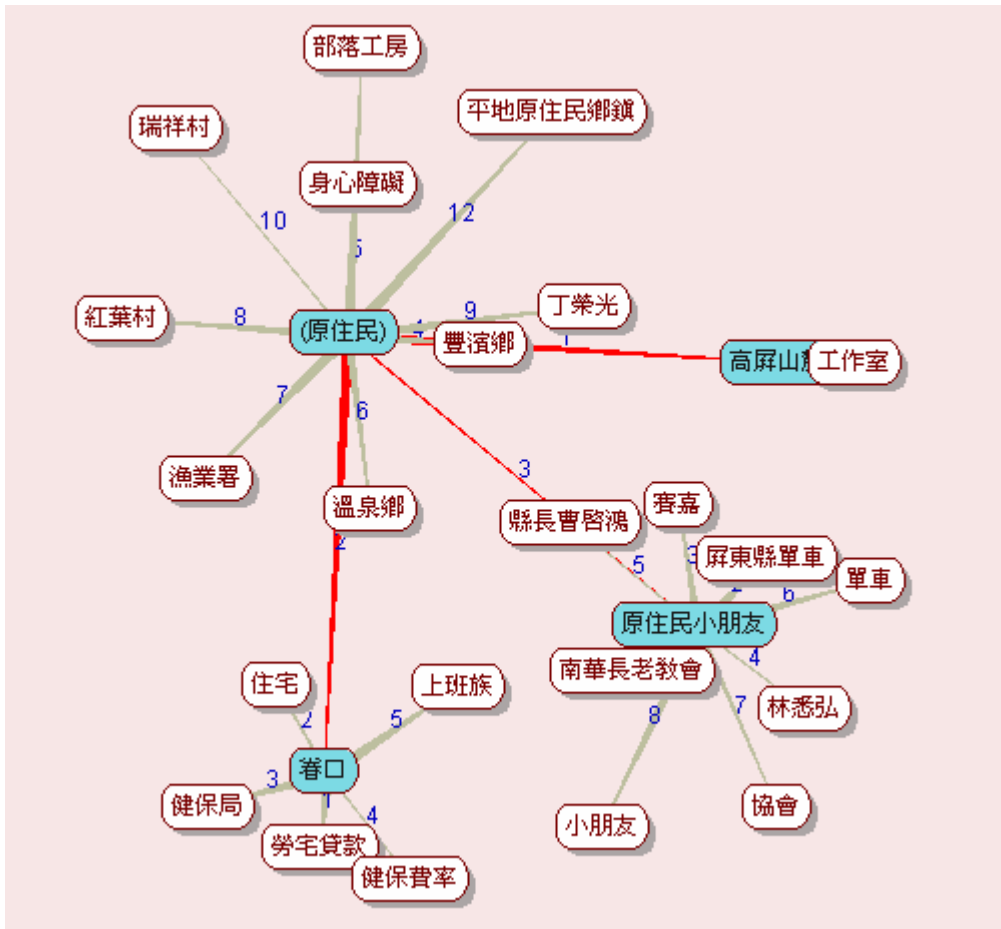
部落工房
瑞祥村
平地原住民鄉鎮
身心障礙
10
12
5
紅葉村
8
(原住民)
9
丁榮光
1
豐濱鄉
1
高屏山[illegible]
工作室
7
6
漁業署
溫泉鄉
3
縣長曹啓鴻
賽嘉
2
3
屏東縣單車
5
2
6
單車
原住民小朋友
南華長老教會
4
住宅
上班族
8
7
林悉弘
2
5
眷口
3
1
4
健保局
協會
小朋友
勞宅貸款
健保費率